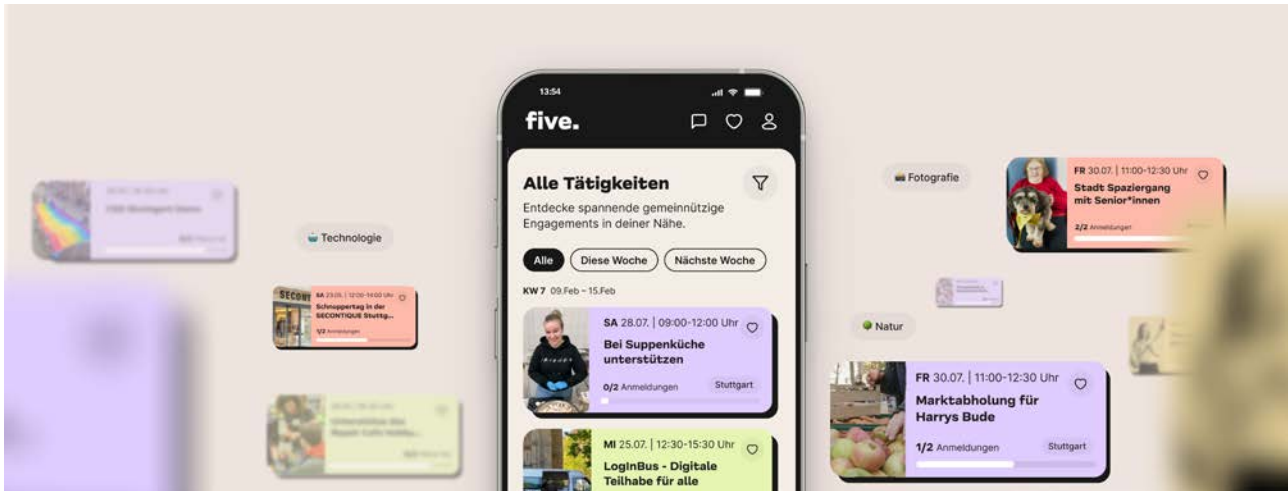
13:54

five.

Alle Tätigkeiten

Entdecke spannende gemeinnützige Engagements in deiner Nähe.

Alle
Diese Woche
Nächste Woche

KW 7 09.Feb – 15.Feb

SA 28.07. | 09:00-12:00 Uhr
Bei Suppenküche unterstützen
0/2 Anmeldungen
Stuttgart

MI 25.07. | 12:30-15:30 Uhr
LoginBus - Digitale Teilhabe für alle

Technologie

SA 23.05. | 12:00-14:00 Uhr
Schnuppertag in der SECONTIQUE Stuttg...
1/2 Anmeldungen

Fotografie

FR 30.07. | 11:00-12:30 Uhr
Stadt Spaziergang mit Senior*innen
2/2 Anmeldungen

Natur

FR 30.07. | 11:00-12:30 Uhr
Marktabholung für Harrys Bude
1/2 Anmeldungen
Stuttgart